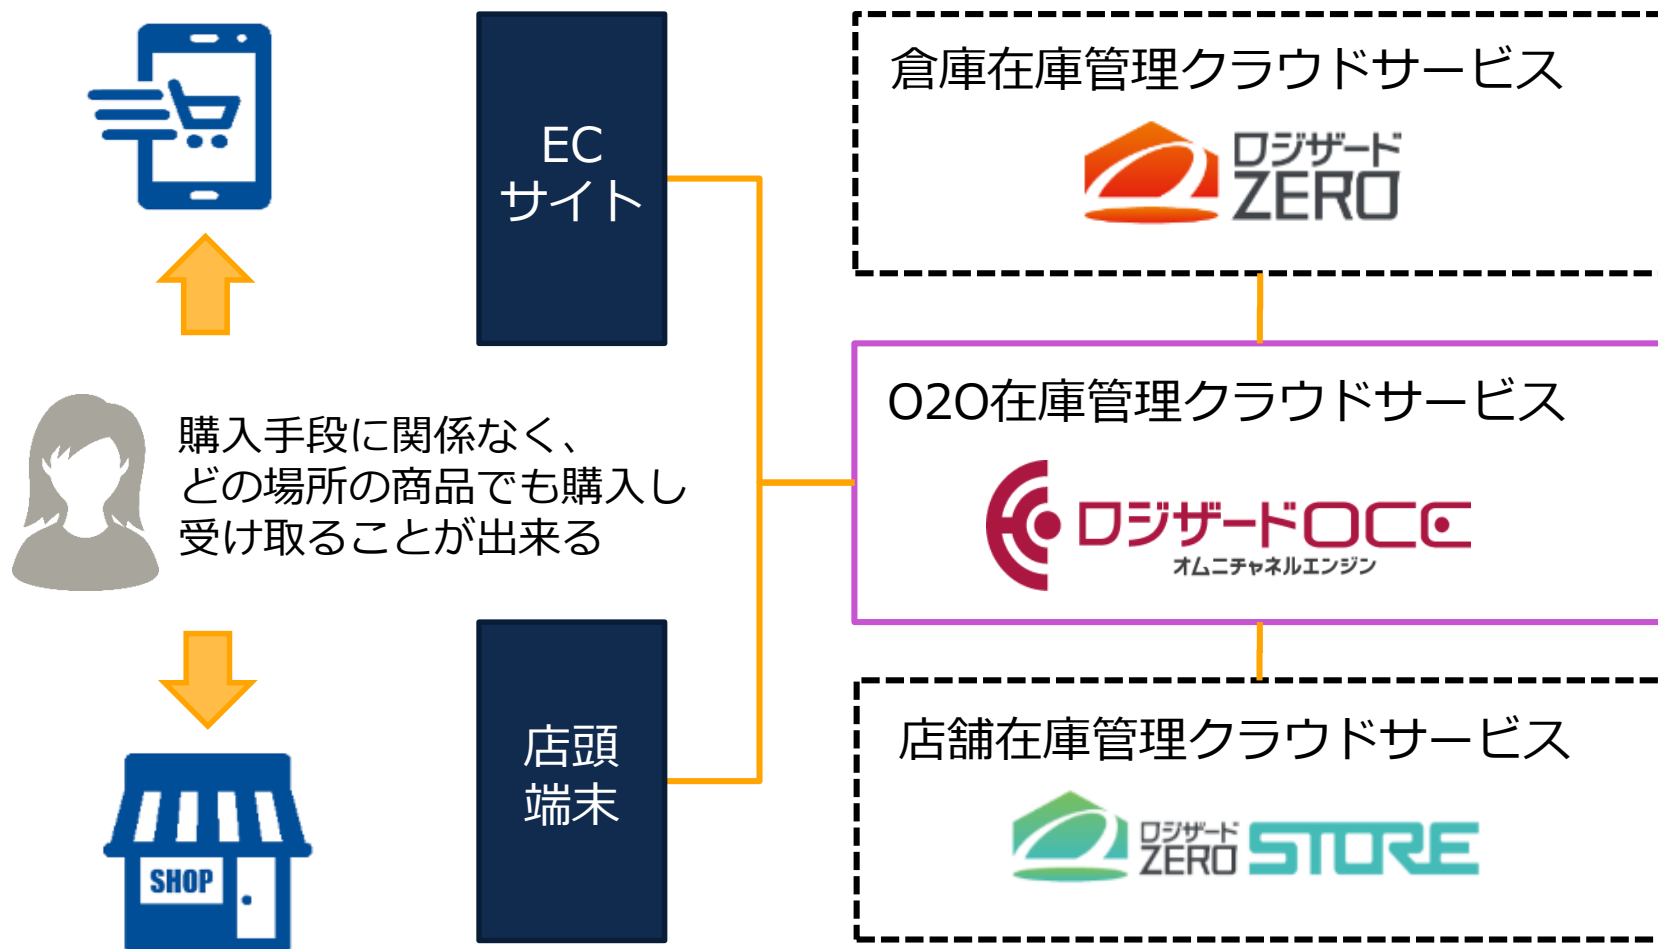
EC
サイト

倉庫在庫管理クラウドサービス

ロジザード ZERO

購入手段に関係なく、
どの場所の商品でも購入し
受け取ることが出来る

O2O在庫管理クラウドサービス

ロジザードOCE
オムニチャネルエンジン

店頭
端末

SHOP

店舗在庫管理クラウドサービス

ロジザード ZERO STORE